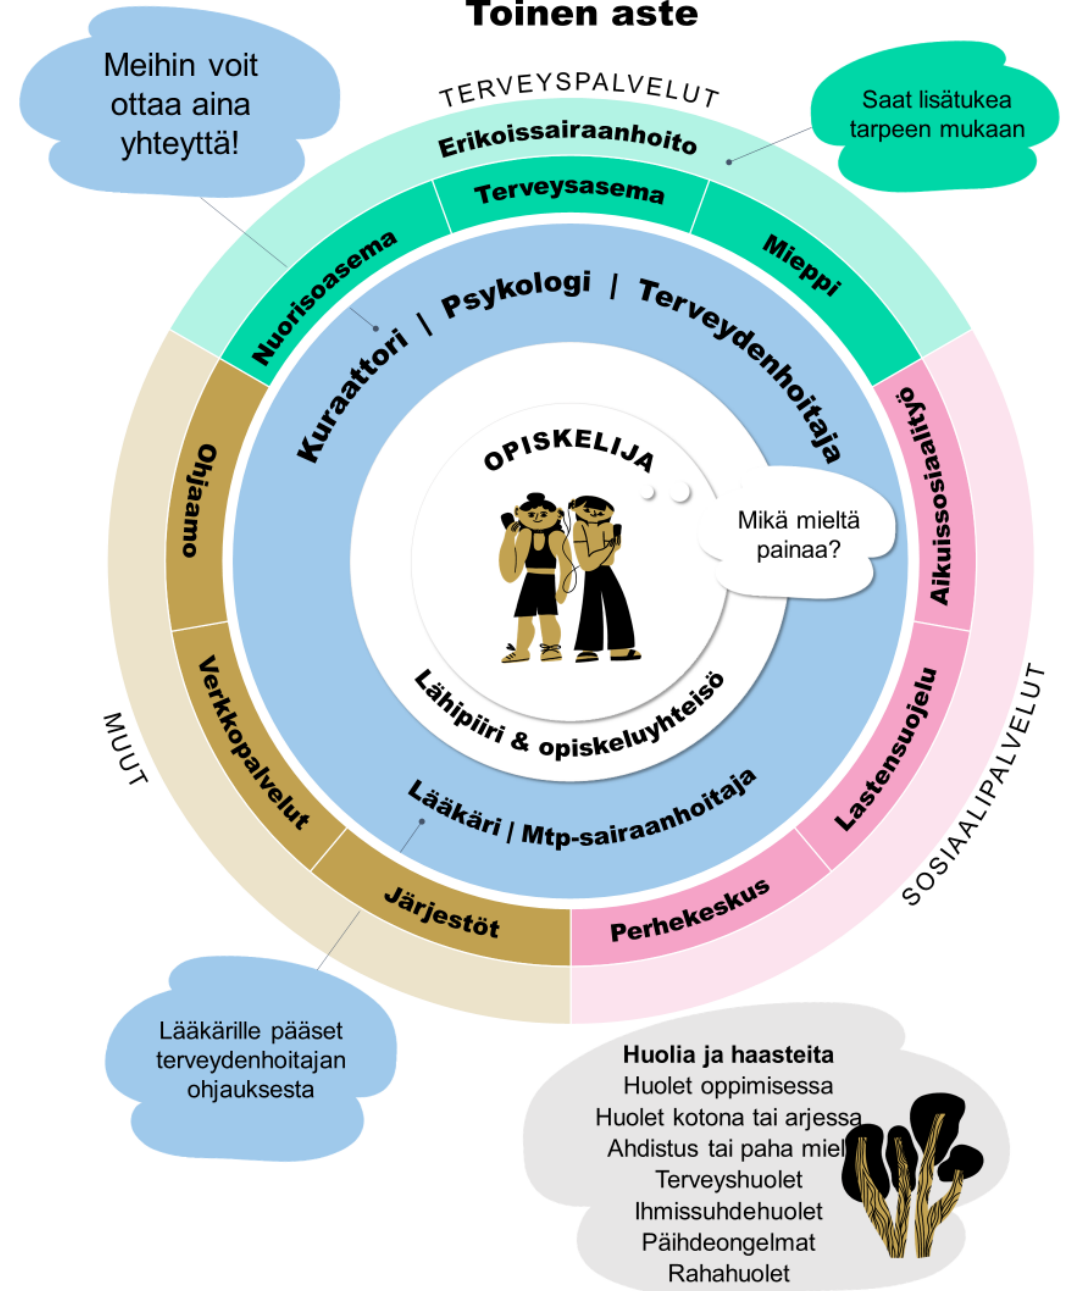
Toinen aste

Meihin voit ottaa aina yhteyttä!

TERVEYSPALVELUT

Saat lisätukea tarpeen mukaan

Erikoissairaanhoito

Terveysasema

Nuorisoasema

Mieppi

Kuraattori | Psykologi | Terveydenhoitaja

Ohjaamo

Aikuissosiaalityö

OPISKELIJA

Mikä mieltä painaa?

Lähipiiri & opiskeluyhteisö

Verkkopalvelut

Lastensuojelu

MUUT

SOSIAALIPALVELUT

Lääkäri | Mtp-sairaanhoitaja

Järjestöt

Perhekeskus

Lääkärille pääset terveydenhoitajan ohjauksesta

Huolia ja haasteita
Huolet oppimisessa
Huolet kotona tai arjessa
Ahdistus tai paha miel
Terveyshuolet
Ihmissuhdehuolet
Päihdeongelmat
Rahahuolet